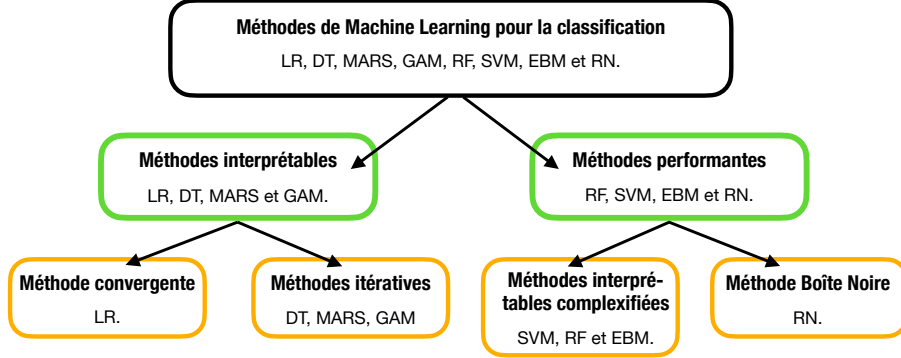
Méthodes de Machine Learning pour la classification

LR, DT, MARS, GAM, RF, SVM, EBM et RN.

Méthodes interprétables

LR, DT, MARS et GAM.

Méthodes performantes

RF, SVM, EBM et RN.

Méthode convergente

LR.

Méthodes itératives

DT, MARS, GAM

Méthodes interprétables complexifiées

SVM, RF et EBM.

Méthode Boîte Noire

RN.